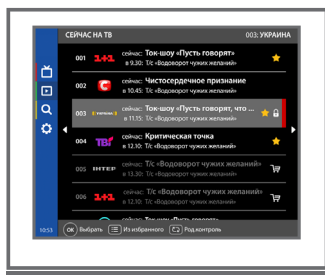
СЕЙЧАС НА ТВ
003: УКРАИНА

001 1+1 сейчас: Ток-шоу «Пусть говорят»
в 9.30: Т/с «Водоворот чужих желаний»

002 сейчас: Чистосердечное признание
в 10.45: Т/с «Водоворот чужих желаний»

003 сейчас: Ток-шоу «Пусть говорят», что ...
в 11.15: Т/с «Водоворот чужих желаний»

004 ТВ сейчас: Критическая точка
в 12.30: Т/с «Водоворот чужих желаний»

005 ІНТЕР сейчас: Т/с «Водоворот чужих желаний»
в 12.30: Т/с «Водоворот чужих желаний»

006 1+1 сейчас: Т/с «Водоворот чужих желаний»
в 12.30: Т/с «Водоворот чужих желаний»

сейчас: Ток-шоу «Пусть говорят»

10:53
OK Выбрать
Из избранного
Род контроль